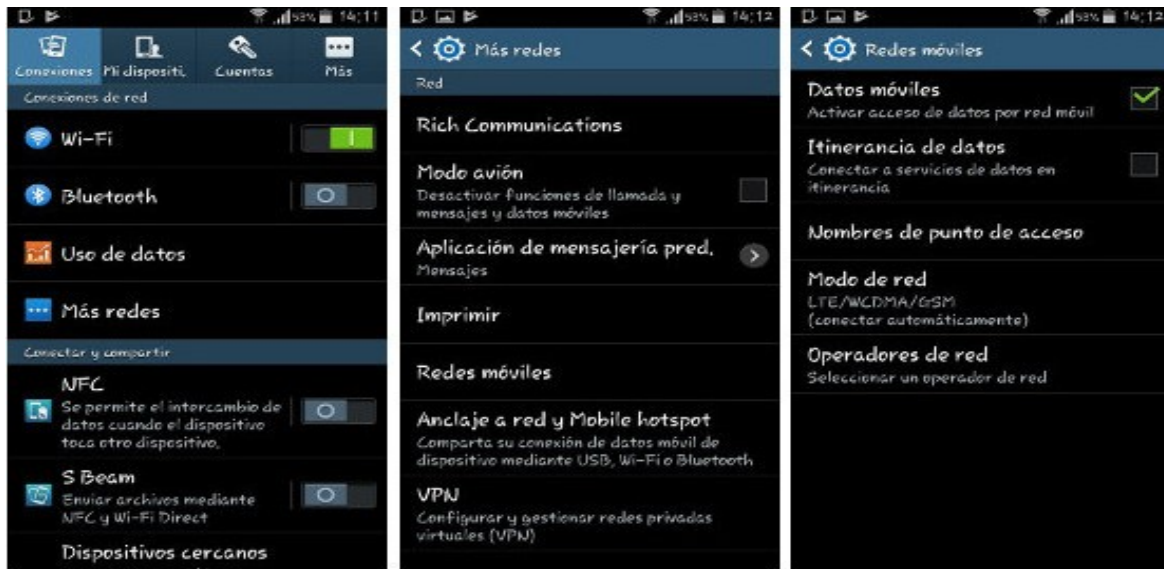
93% 14:11

Conexiones
Mi dispositi.
Cuentas
Más

Conexiones de red

Wi-Fi

I

Bluetooth

O

Uso de datos

Más redes

Conectar y compartir

NFC
Se permite el intercambio de datos cuando el dispositivo toca otro dispositivo.

O

S Beam
Enviar archivos mediante NFC y Wi-Fi Direct

O

Dispositivos cercanos

93% 14:12

Más redes

Red

Rich Communications

Modo avión
Desactivar funciones de llamada y mensajes y datos móviles

Aplicación de mensajería pred.
Mensajes

Imprimir

Redes móviles

Anclaje a red y Mobile hotspot
Comparta su conexión de datos móvil de dispositivo mediante USB, Wi-Fi o Bluetooth

VPN
Configurar y gestionar redes privadas virtuales (VPN)

93% 14:12

Redes móviles

Datos móviles
Activar acceso de datos por red móvil

Itinerancia de datos
Conectar a servicios de datos en itinerancia

Nombres de punto de acceso

Modo de red
LTE/WCDMA/GSM
(conectar automáticamente)

Operadores de red
Seleccionar un operador de red